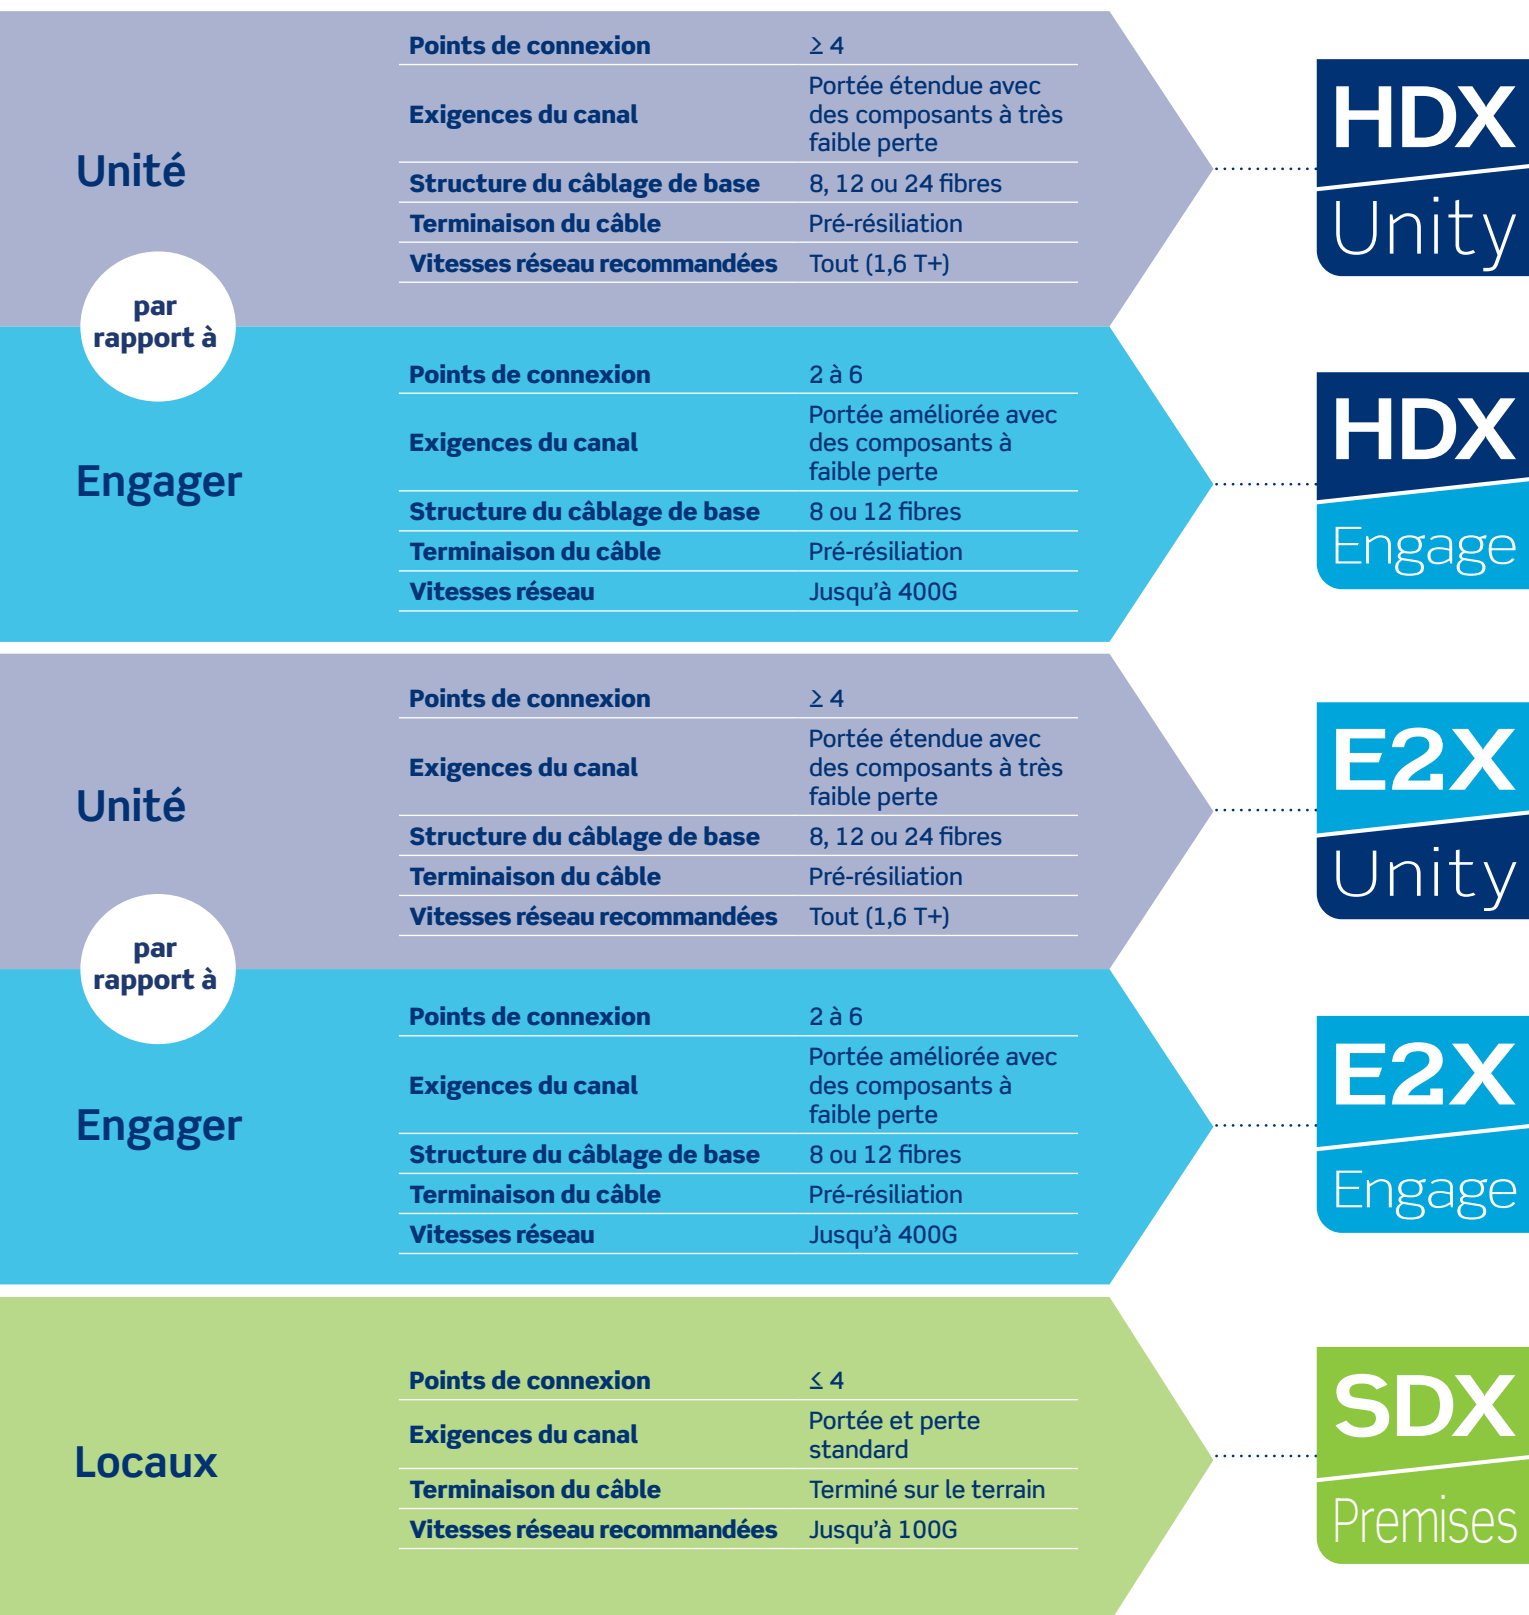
Unité

| Points de connexion | $\geq 4$ |
|---|---|
| Exigences du canal | Portée étendue avec des composants à très faible perte |
| Structure du câblage de base | 8, 12 ou 24 fibres |
| Terminaison du câble | Pré-résiliation |
| Vitesses réseau recommandées | Tout (1,6 T+) |

HDX Unity

par rapport à

Engager

| Points de connexion | 2 à 6 |
|---|---|
| Exigences du canal | Portée améliorée avec des composants à faible perte |
| Structure du câblage de base | 8 ou 12 fibres |
| Terminaison du câble | Pré-résiliation |
| Vitesses réseau | Jusqu'à 400G |

HDX Engage

Unité

| Points de connexion | $\geq 4$ |
|---|---|
| Exigences du canal | Portée étendue avec des composants à très faible perte |
| Structure du câblage de base | 8, 12 ou 24 fibres |
| Terminaison du câble | Pré-résiliation |
| Vitesses réseau recommandées | Tout (1,6 T+) |

E2X Unity

par rapport à

Engager

| Points de connexion | 2 à 6 |
|---|---|
| Exigences du canal | Portée améliorée avec des composants à faible perte |
| Structure du câblage de base | 8 ou 12 fibres |
| Terminaison du câble | Pré-résiliation |
| Vitesses réseau | Jusqu'à 400G |

E2X Engage

Locaux

| Points de connexion | $\leq 4$ |
|---|---|
| Exigences du canal | Portée et perte standard |
| Terminaison du câble | Terminé sur le terrain |
| Vitesses réseau recommandées | Jusqu'à 100G |

SDX Premises